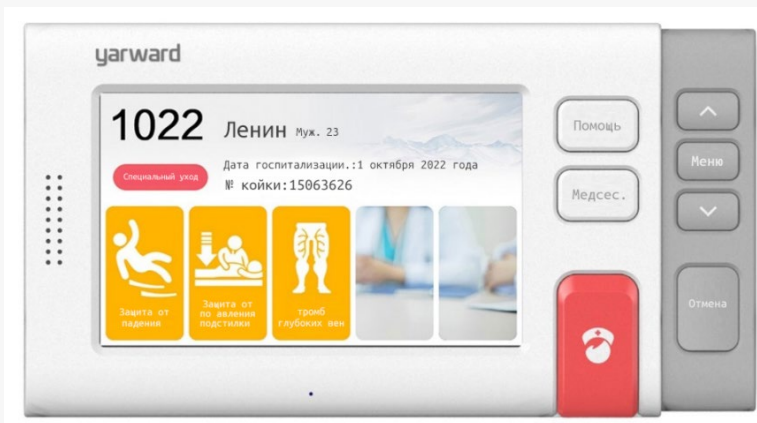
yarward

1022 Ленин Муж. 23

Специальный уход

Дата госпитализации.:1 октября 2022 года

№ койки:15063626

Защита от падения

Защита от по авления подстилки

тромб глубоких вен

Помощь

Медсес.

Меню

Отмена